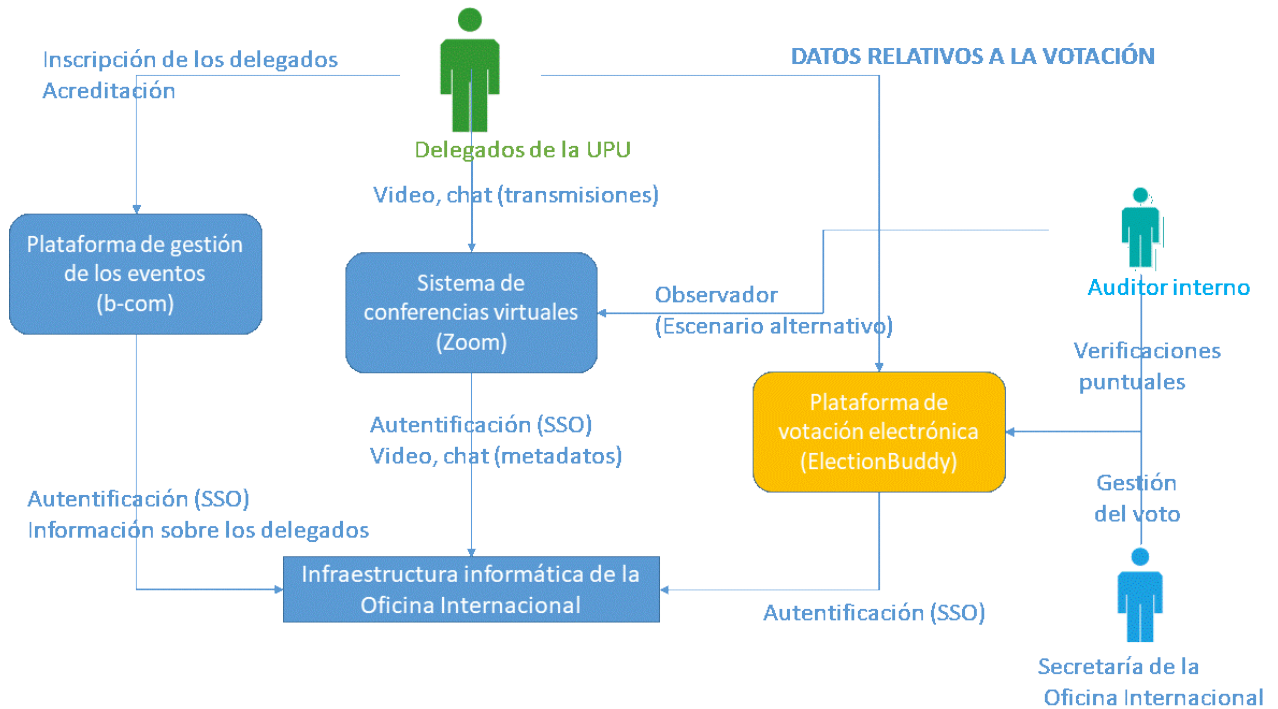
Inscripción de los delegados
Acreditación

DATOS RELATIVOS A LA VOTACIÓN

Delegados de la UPU

Video, chat (transmisiones)

Plataforma de gestión de los eventos (b-com)

Sistema de conferencias virtuales (Zoom)

Observador
(Escenario alternativo)

Auditor interno

Verificaciones puntuales

Plataforma de votación electrónica (ElectionBuddy)

Autentificación (SSO)
Video, chat (metadatos)

Gestión del voto

Autentificación (SSO)
Información sobre los delegados

Infraestructura informática de la Oficina Internacional

Autentificación (SSO)

Secretaría de la Oficina Internacional